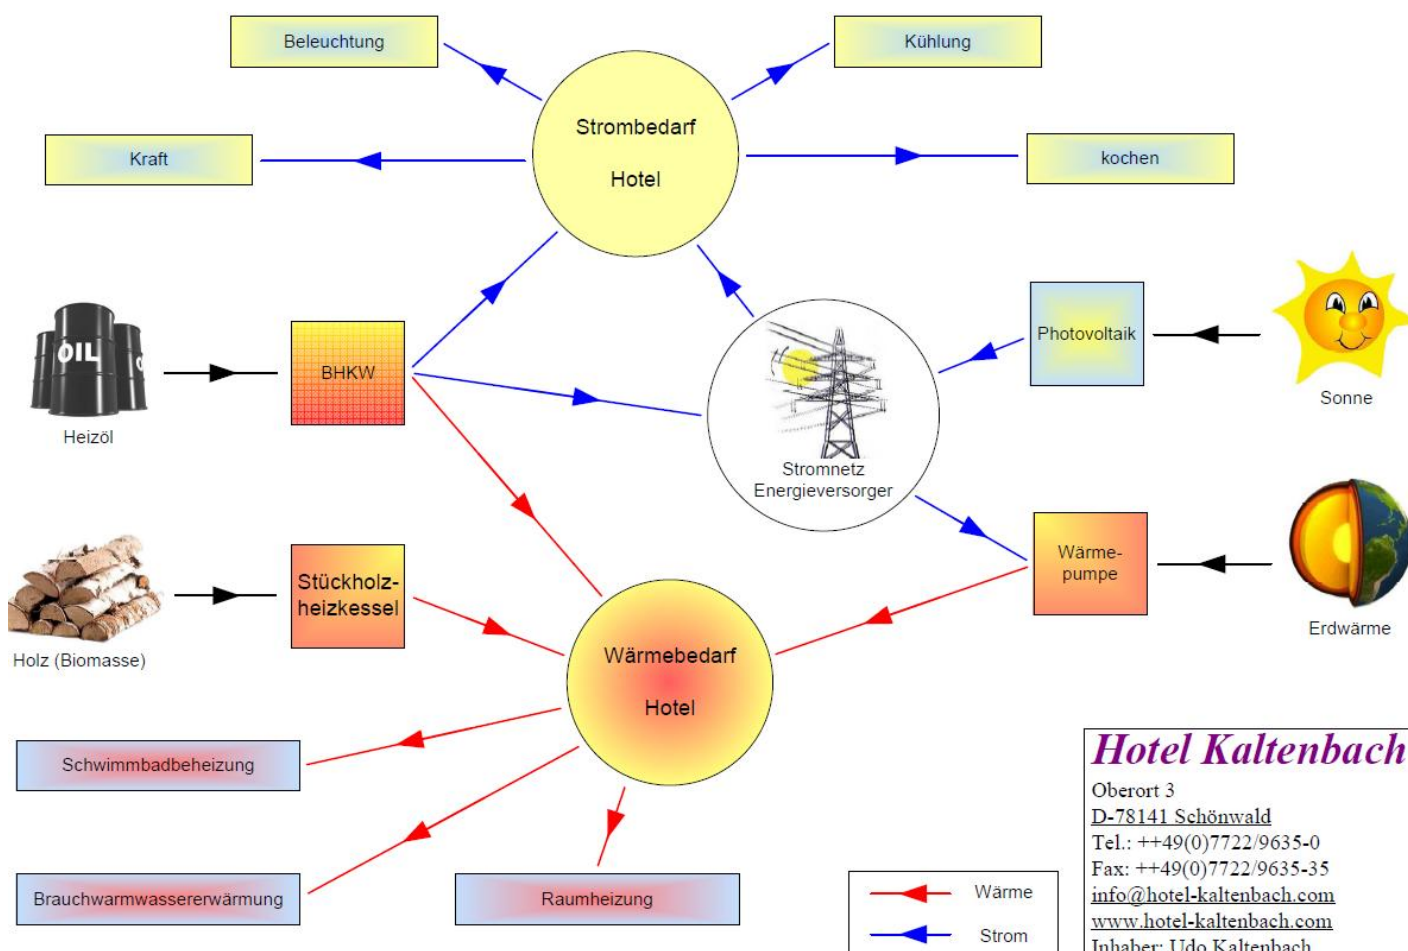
Beleuchtung

Kühlung

Strombedarf

Hotel

Kraft

kochen

OIL

Heizöl

BHKW

Photovoltaik

Sonne

Stromnetz
Energieversorger

Wärme-
pumpe

Erdwärme

Holz (Biomasse)

Stückholz-
heizkessel

Wärmebedarf

Hotel

Schwimmbadbeheizung

Brauchwarmwassererwärmung

Raumheizung

Wärme

Strom

Hotel Kaltenbach
Oberort 3
D-78141 Schönwald
Tel.: ++49(0)7722/9635-0
Fax: ++49(0)7722/9635-35
info@hotel-kaltenbach.com
www.hotel-kaltenbach.com
Inhaber: Udo Kaltenbach